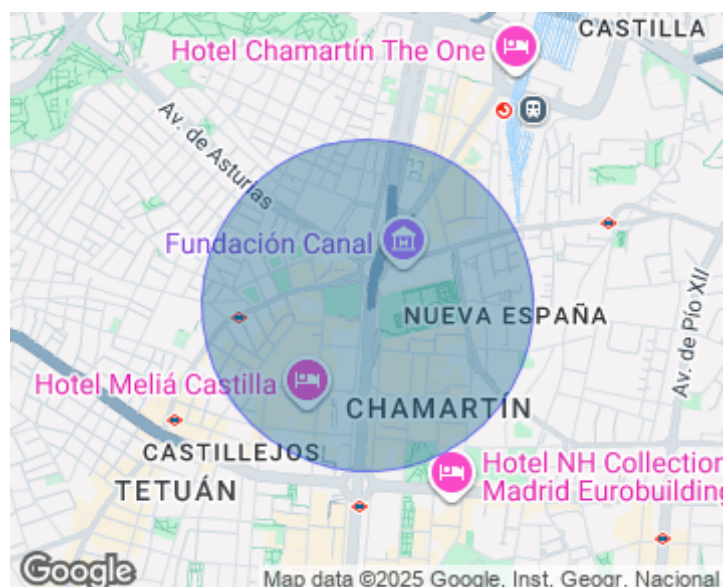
CASTILLA
Hotel Chamartín The One
Av. de Asturias
Fundación Canal
NUEVA ESPAÑA
Av. de Pío XII
Hotel Meliá Castilla
CHAMARTÍN
CASTILLEJOS
TETUÁN
Hotel NH Collection
Madrid Eurobuilding
Google
Map data ©2025 Google, Inst. Geogr. Nacional